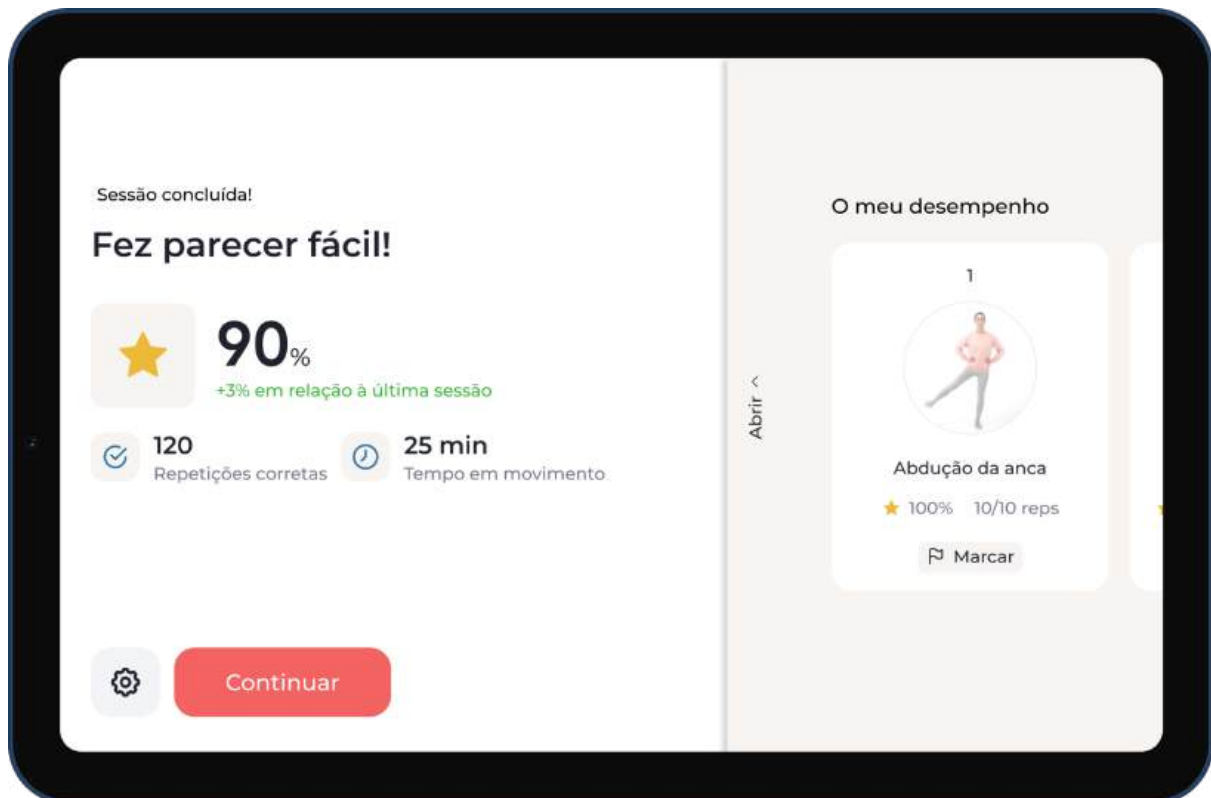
Sessão concluída!

Fez parecer fácil!

90%

+3% em relação à última sessão

120
Repetições corretas

25 min
Tempo em movimento

Continuar

Abrir ^

O meu desempenho

1

Abdução da anca

100% 10/10 reps

Marcar